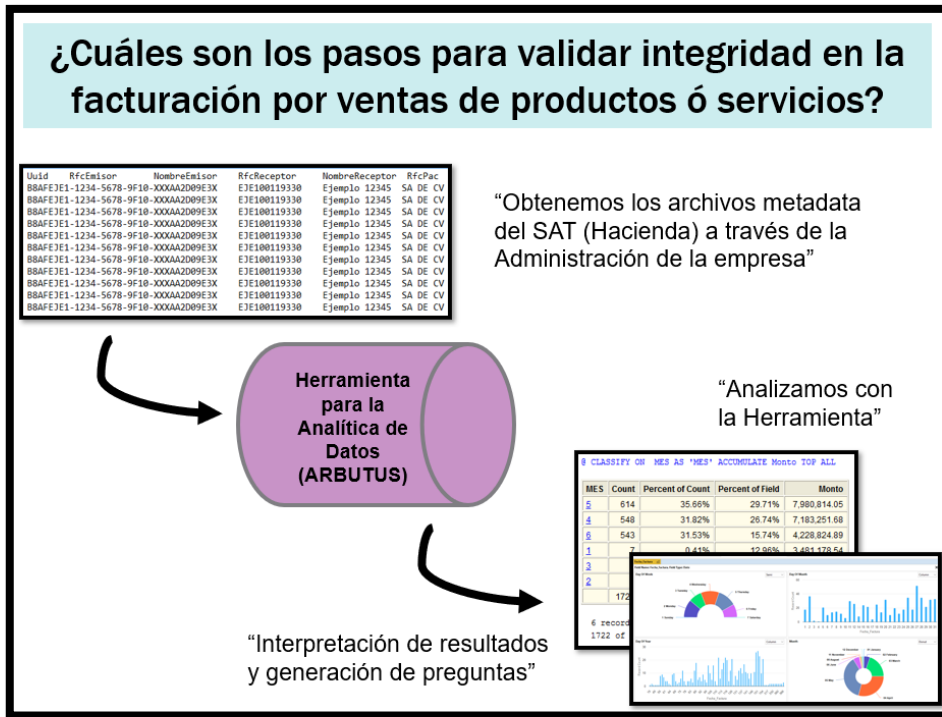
¿Cuáles son los pasos para validar integridad en la facturación por ventas de productos ó servicios?

| Uuid | RfcEmisor | NombreEmisor | RfcReceptor | NombreReceptor | RfcPac |
|---|---|---|---|---|---|
| B8AFEJE1-1234-5678-9F10-XXXAA2D09E3X | | | EJE100119330 | Ejemplo 12345 | SA DE CV |
| B8AFEJE1-1234-5678-9F10-XXXAA2D09E3X | | | EJE100119330 | Ejemplo 12345 | SA DE CV |
| B8AFEJE1-1234-5678-9F10-XXXAA2D09E3X | | | EJE100119330 | Ejemplo 12345 | SA DE CV |
| B8AFEJE1-1234-5678-9F10-XXXAA2D09E3X | | | EJE100119330 | Ejemplo 12345 | SA DE CV |
| B8AFEJE1-1234-5678-9F10-XXXAA2D09E3X | | | EJE100119330 | Ejemplo 12345 | SA DE CV |
| B8AFEJE1-1234-5678-9F10-XXXAA2D09E3X | | | EJE100119330 | Ejemplo 12345 | SA DE CV |
| B8AFEJE1-1234-5678-9F10-XXXAA2D09E3X | | | EJE100119330 | Ejemplo 12345 | SA DE CV |
| B8AFEJE1-1234-5678-9F10-XXXAA2D09E3X | | | EJE100119330 | Ejemplo 12345 | SA DE CV |
| B8AFEJE1-1234-5678-9F10-XXXAA2D09E3X | | | EJE100119330 | Ejemplo 12345 | SA DE CV |
| B8AFEJE1-1234-5678-9F10-XXXAA2D09E3X | | | EJE100119330 | Ejemplo 12345 | SA DE CV |
| B8AFEJE1-1234-5678-9F10-XXXAA2D09E3X | | | EJE100119330 | Ejemplo 12345 | SA DE CV |

“Obtenemos los archivos metadata del SAT (Hacienda) a través de la Administración de la empresa”

Herramienta para la Analítica de Datos (ARBUTUS)

“Analizamos con la Herramienta”

@ CLASSIFY ON MES AS 'MES' ACCUMULATE Monto TOP ALL

| MES | Count | Percent of Count | Percent of Field | Monto |
|---|---|---|---|---|
| 5 | 614 | 35.66% | 29.71% | 7,980,814.05 |
| 4 | 548 | 31.82% | 26.74% | 7,183,251.68 |
| 6 | 543 | 31.53% | 15.74% | 4,228,824.89 |
| 1 | 7 | 0.41% | 12.96% | 3,481,178.54 |
| 3 | | | | |
| 2 | | | | |
| | 172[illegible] | | | |

6 record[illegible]
1722 of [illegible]

“Interpretación de resultados y generación de preguntas”